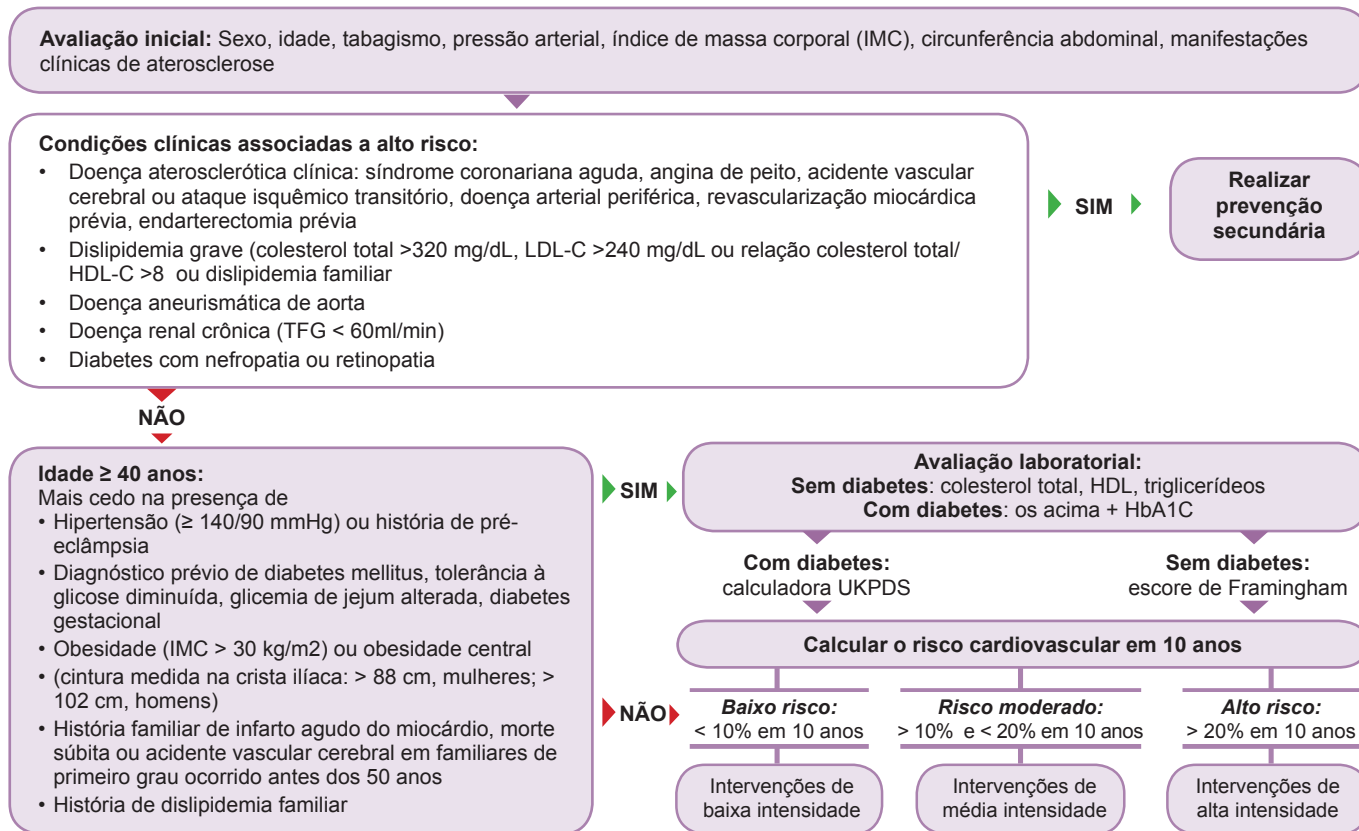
**Avaliação inicial:** Sexo, idade, tabagismo, pressão arterial, índice de massa corporal (IMC), circunferência abdominal, manifestações clínicas de aterosclerose

**Condições clínicas associadas a alto risco:**
• Doença aterosclerótica clínica: síndrome coronariana aguda, angina de peito, acidente vascular cerebral ou ataque isquêmico transitório, doença arterial periférica, revascularização miocárdica prévia, endarterectomia prévia
• Dislipidemia grave (colesterol total >320 mg/dL, LDL-C >240 mg/dL ou relação colesterol total/ HDL-C >8 ou dislipidemia familiar
• Doença aneurismática de aorta
• Doença renal crônica (TFG < 60ml/min)
• Diabetes com nefropatia ou retinopatia

SIM

**Realizar prevenção secundária**

NÃO

**Idade ≥ 40 anos:**
Mais cedo na presença de
• Hipertensão (≥ 140/90 mmHg) ou história de pré-eclâmpsia
• Diagnóstico prévio de diabetes mellitus, tolerância à glicose diminuída, glicemia de jejum alterada, diabetes gestacional
• Obesidade (IMC > 30 kg/m2) ou obesidade central
• (cintura medida na crista ilíaca: > 88 cm, mulheres; > 102 cm, homens)
• História familiar de infarto agudo do miocárdio, morte súbita ou acidente vascular cerebral em familiares de primeiro grau ocorrido antes dos 50 anos
• História de dislipidemia familiar

SIM

**Avaliação laboratorial:**
**Sem diabetes**: colesterol total, HDL, triglicerídeos
**Com diabetes**: os acima + HbA1C

**Com diabetes:** calculadora UKPDS

**Sem diabetes:** escore de Framingham

**Calcular o risco cardiovascular em 10 anos**

NÃO

*Baixo risco:* < 10% em 10 anos

*Risco moderado:* > 10% e < 20% em 10 anos

*Alto risco:* > 20% em 10 anos

Intervenções de baixa intensidade

Intervenções de média intensidade

Intervenções de alta intensidade